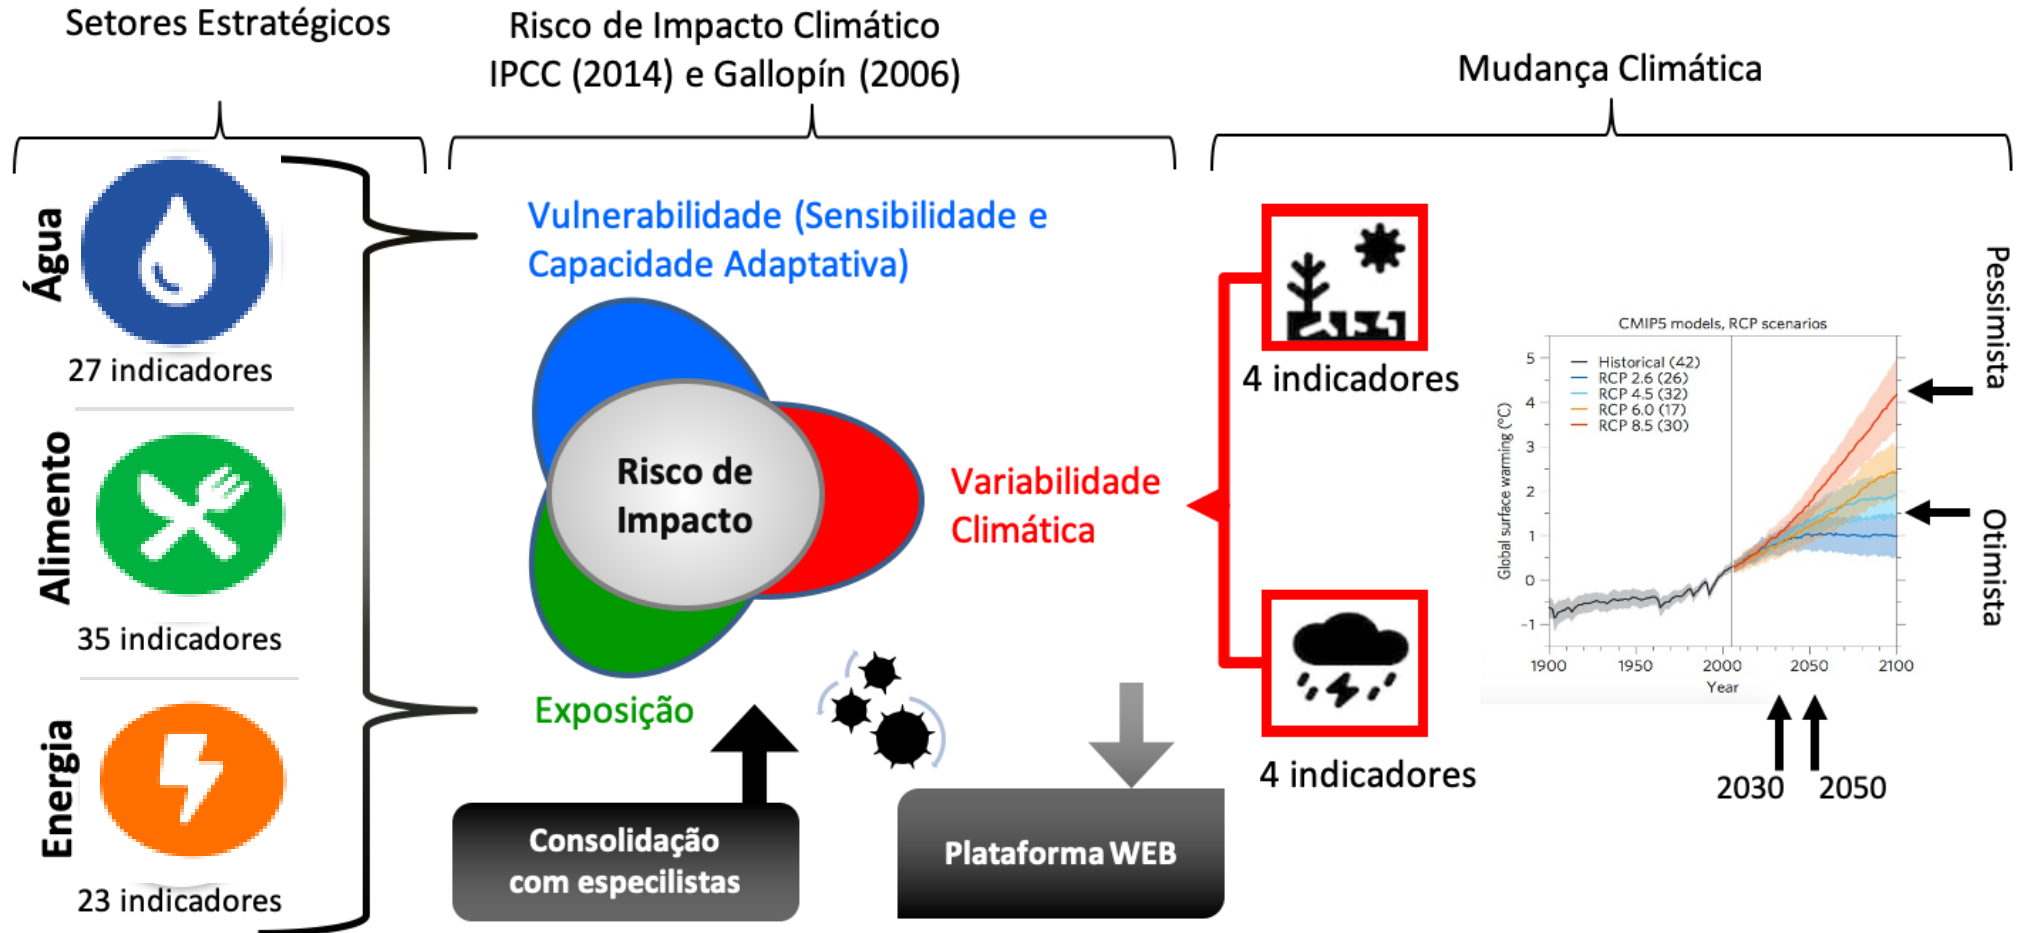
Setores Estratégicos

Risco de Impacto Climático
IPCC (2014) e Gallopín (2006)

Mudança Climática

Água
27 indicadores

Alimento
35 indicadores

Energia
23 indicadores

Vulnerabilidade (Sensibilidade e Capacidade Adaptativa)

Risco de Impacto

Variabilidade Climática

Exposição

Consolidação com especilistas

Plataforma WEB

4 indicadores

4 indicadores

CMIP5 models, RCP scenarios

Historical (42)
RCP 2.6 (26)
RCP 4.5 (32)
RCP 6.0 (17)
RCP 8.5 (30)

Global surface warming (°C)

5
4
3
2
1
0
-1

1900 1950 2000 2050 2100
Year

Pessimista

Otimista

2030 2050